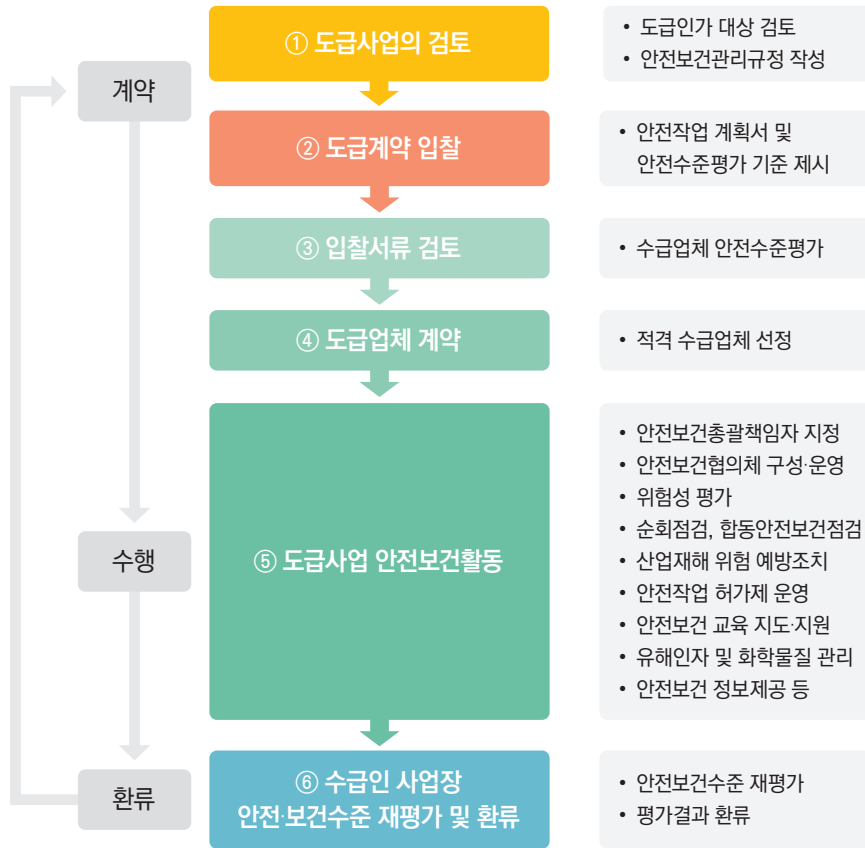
계약

수행

환류

① 도급사업의 검토

• 도급인가 대상 검토
• 안전보건관리규정 작성

② 도급계약 입찰

• 안전작업 계획서 및 안전수준평가 기준 제시

③ 입찰서류 검토

• 수급업체 안전수준평가

④ 도급업체 계약

• 적격 수급업체 선정

⑤ 도급사업 안전보건활동

• 안전보건총괄책임자 지정
• 안전보건협의체 구성·운영
• 위험성 평가
• 순회점검, 합동안전보건점검
• 산업재해 위험 예방조치
• 안전작업 허가제 운영
• 안전보건 교육 지도·지원
• 유해인자 및 화학물질 관리
• 안전보건 정보제공 등

⑥ 수급인 사업장 안전·보건수준 재평가 및 환류

• 안전보건수준 재평가
• 평가결과 환류